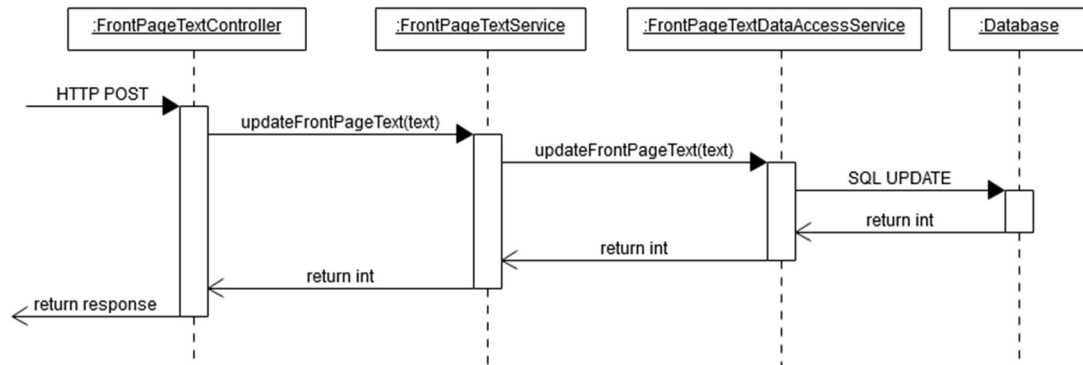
:FrontPageTextController

:FrontPageTextService

:FrontPageTextDataAccessService

:Database

HTTP POST

updateFrontPageText(text)

updateFrontPageText(text)

SQL UPDATE

return int

return int

return int

return response